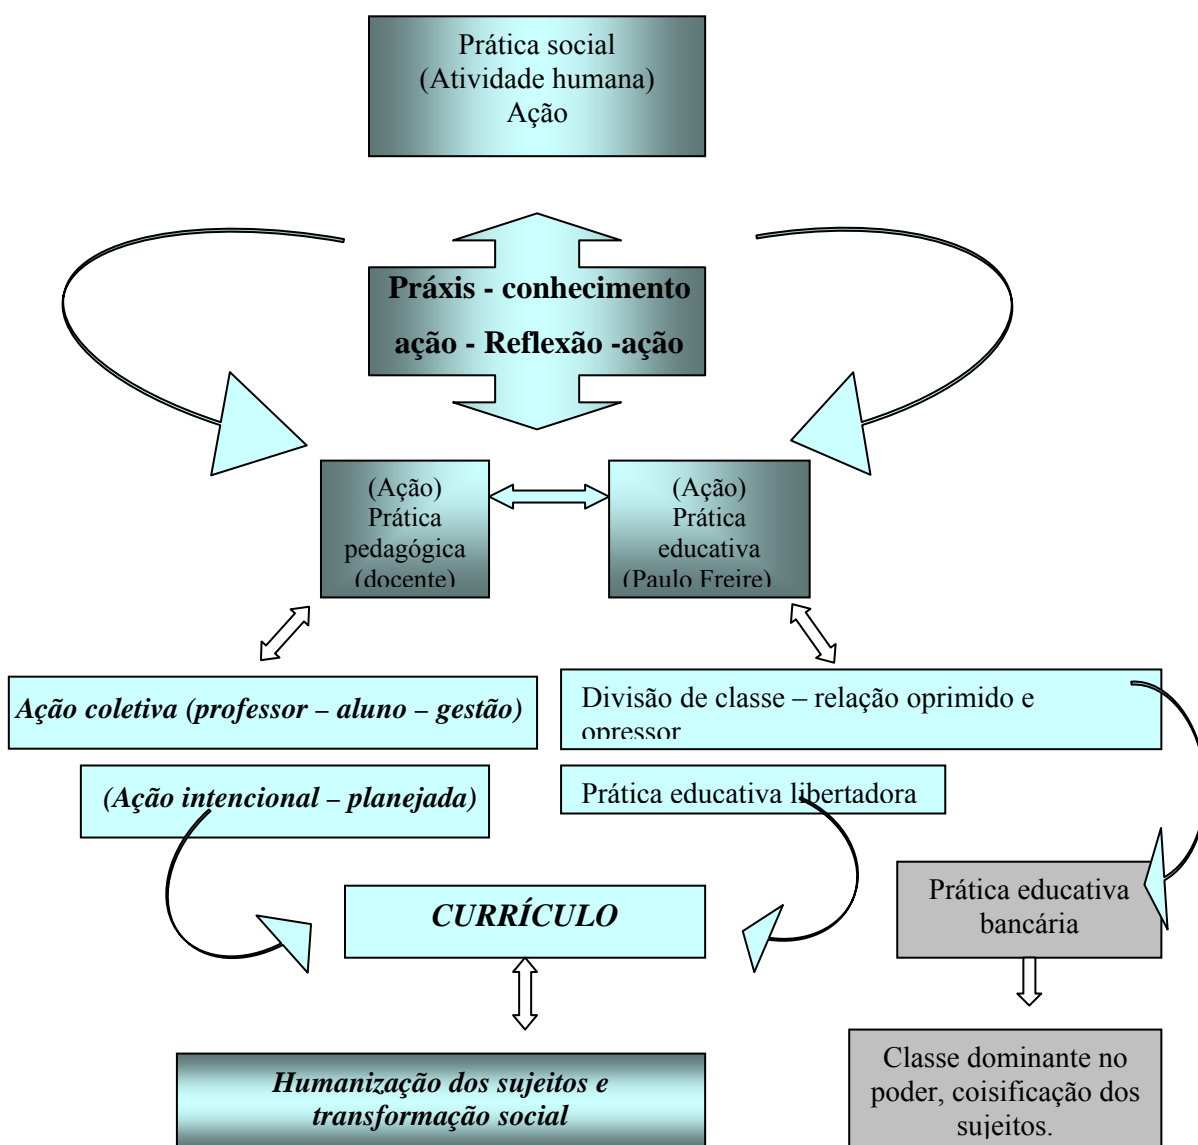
Prática social
(Atividade humana)
Ação

Práxis - conhecimento
ação - Reflexão -ação

(Ação)
Prática
pedagógica
(docente)

(Ação)
Prática
educativa
(Paulo Freire)

Ação coletiva (professor – aluno – gestão)

Divisão de classe – relação oprimido e opressor

(Ação intencional – planejada)

Prática educativa libertadora

CURRÍCULO

Prática educativa bancária

Humanização dos sujeitos e transformação social

Classe dominante no poder, coisificação dos sujeitos.